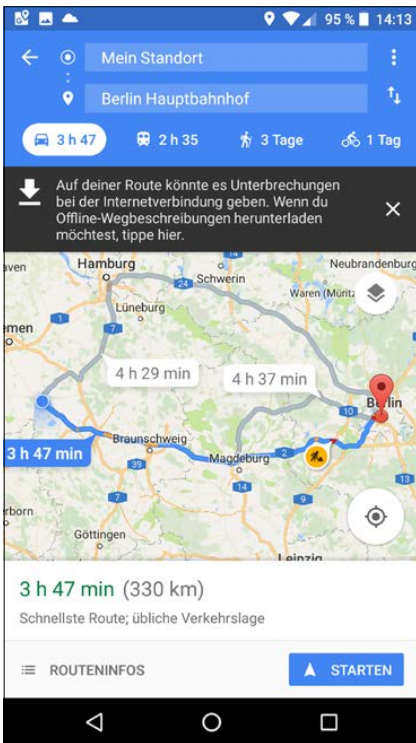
95 % 14:13

Mein Standort

Berlin Hauptbahnhof

3 h 47
2 h 35
3 Tage
1 Tag

Auf deiner Route könnte es Unterbrechungen bei der Internetverbindung geben. Wenn du Offline-Wegbeschreibungen herunterladen möchtest, tippe hier.

Hamburg
Schwerin
Neubrandenburg
Waren (Müritz)
aven
Lüneburg
24
7
1
emen
4 h 29 min
4 h 37 min
Berlin
10
3 h 47 min
Braunschweig
39
Magdeburg
2
14
9
7
Göttingen
Leipzig

3 h 47 min (330 km)

Schnellste Route; übliche Verkehrslage

ROUTENINFOS

STARTEN